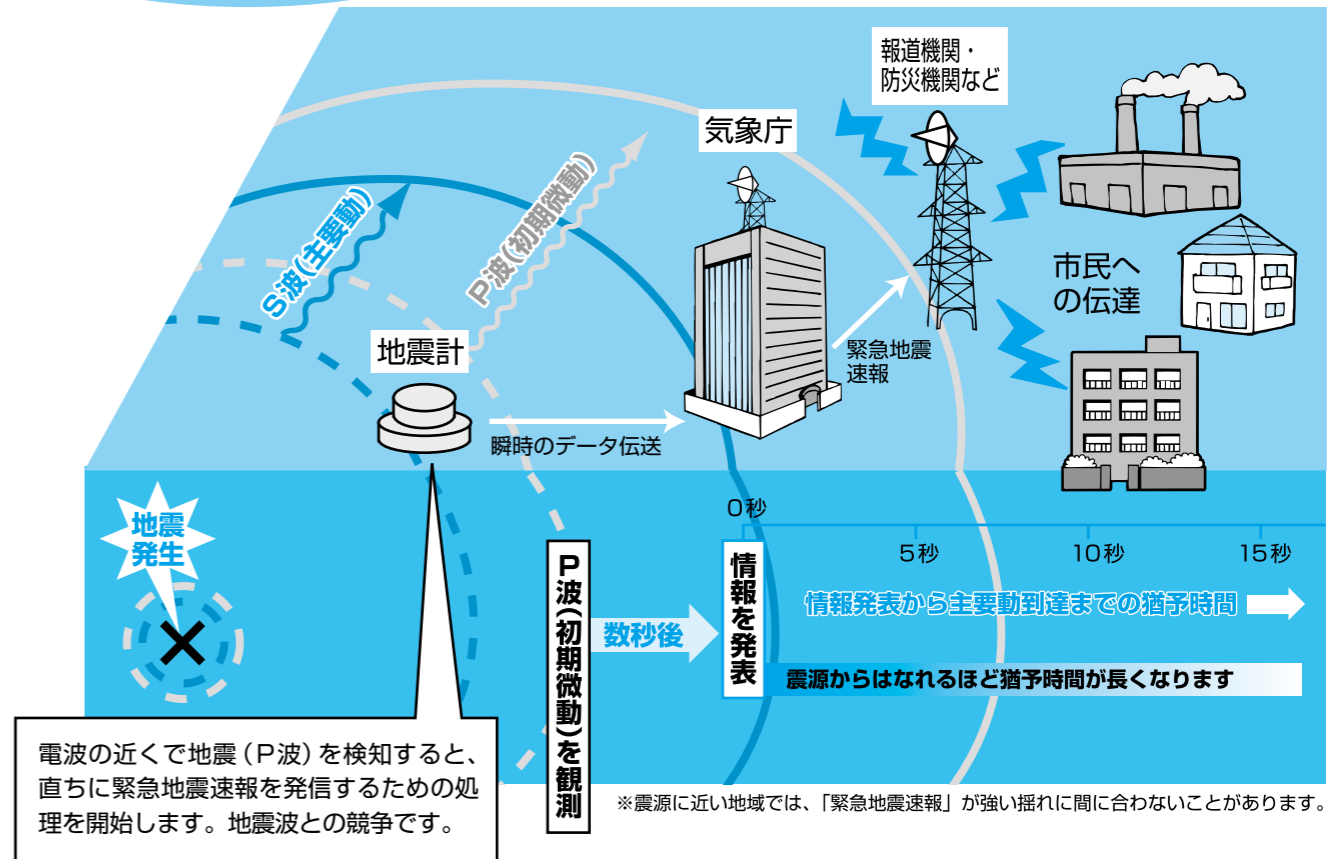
報道機関・
防災機関など

気象庁

S波(主要動)

P波(初期微動)

市民への伝達

地震計

緊急地震速報

瞬時のデータ伝送

0秒

5秒

10秒

15秒

地震発生

P波(初期微動)を観測

数秒後

情報を発表

情報発表から主要動到達までの猶予時間

震源からはなれるほど猶予時間が長くなります

電波の近くで地震（P波）を検知すると、直ちに緊急地震速報を発信するための処理を開始します。地震波との競争です。

※震源に近い地域では、「緊急地震速報」が強い揺れに間に合わないことがあります。